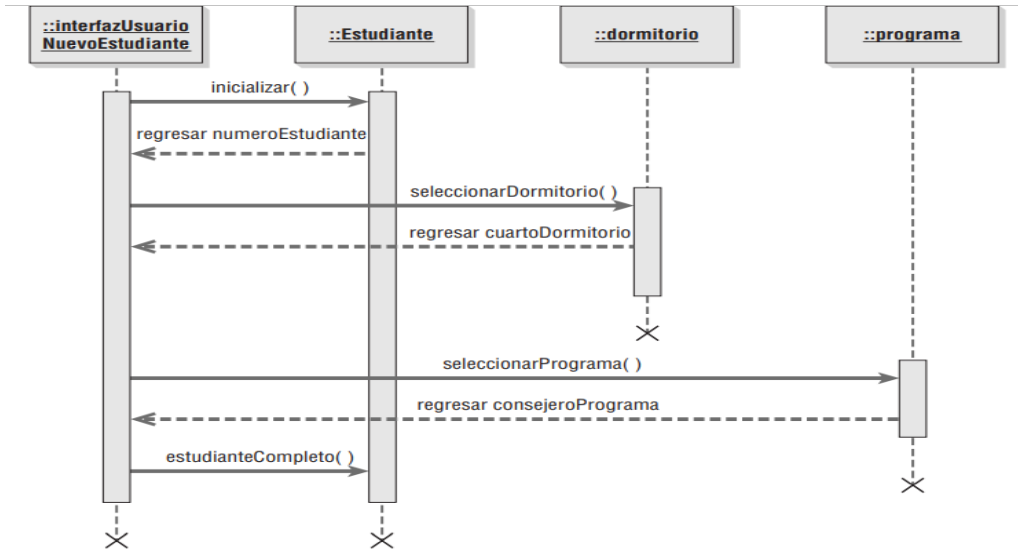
::interfazUsuario NuevoEstudiante

::Estudiante

::dormitorio

::programa

inicializar( )

regresar numeroEstudiante

seleccionarDormitorio( )

regresar cuartoDormitorio

seleccionarPrograma( )

regresar consejeroPrograma

estudianteCompleto( )